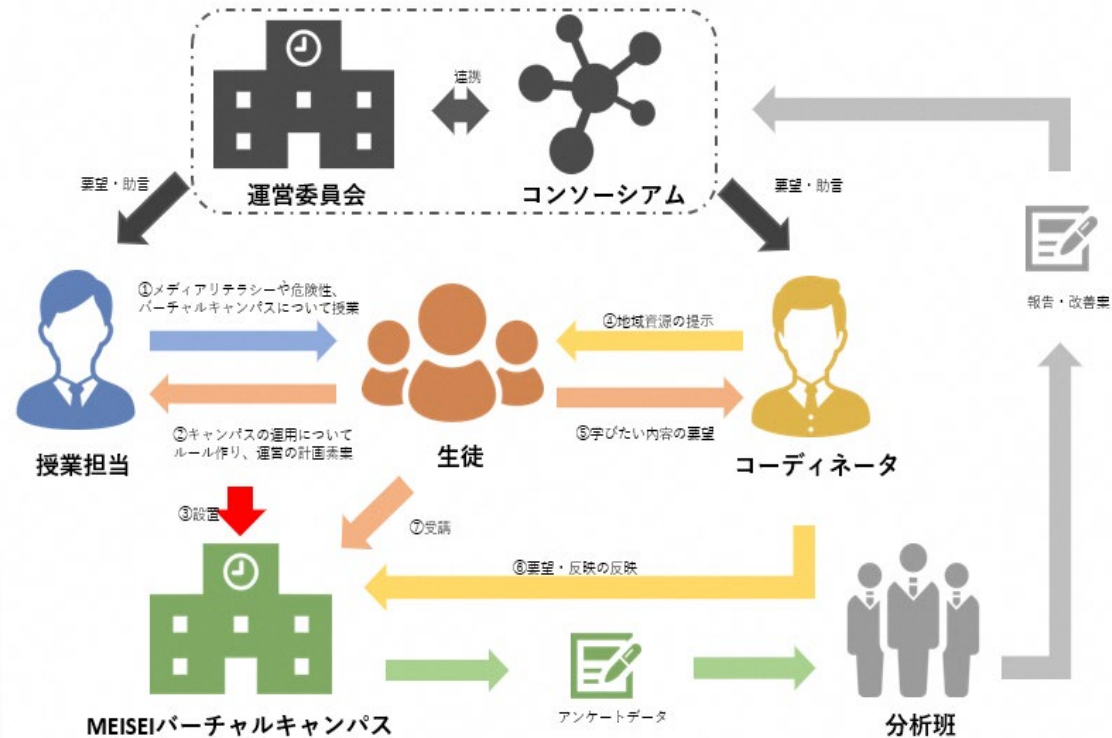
連携

運営委員会

コンソーシアム

要望・助言

要望・助言

報告・改善案

①メディアリテラシーや危険性、バーチャルキャンパスについて授業

④地域資源の提示

②キャンパスの運用についてルール作り、運営の計画素案

⑤学びたい内容の要望

授業担当

生徒

コーディネータ

③設置

⑦受講

⑥要望・反映の反映

MEISEIバーチャルキャンパス

アンケートデータ

分析班